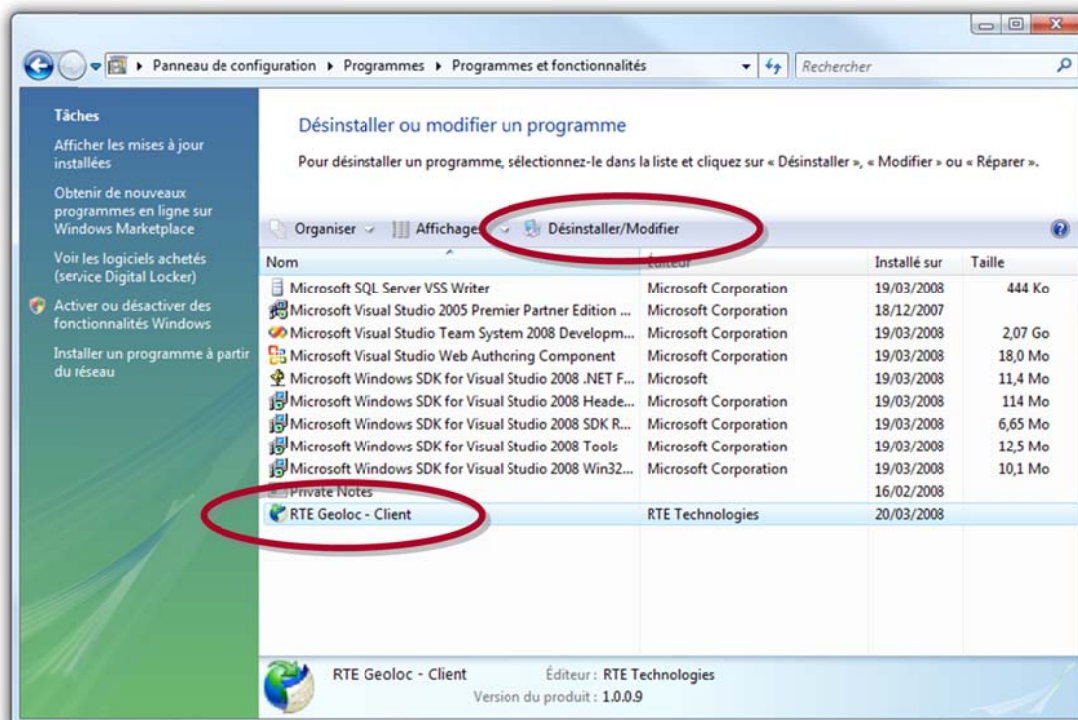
Panneau de configuration ▸ Programmes ▸ Programmes et fonctionnalités

Rechercher

Tâches

Afficher les mises à jour installées

Obtenir de nouveaux programmes en ligne sur Windows Marketplace

Voir les logiciels achetés (service Digital Locker)

Activer ou désactiver des fonctionnalités Windows

Installer un programme à partir du réseau

Désinstaller ou modifier un programme

Pour désinstaller un programme, sélectionnez-le dans la liste et cliquez sur « Désinstaller », « Modifier » ou « Réparer ».

Organiser | Affichage | Désinstaller/Modifier

| Nom | Éditeur | Installé sur | Taille |
|---|---|---|---|
| Microsoft SQL Server VSS Writer | Microsoft Corporation | 19/03/2008 | 444 Ko |
| Microsoft Visual Studio 2005 Premier Partner Edition ... | Microsoft Corporation | 18/12/2007 | |
| Microsoft Visual Studio Team System 2008 Developm... | Microsoft Corporation | 19/03/2008 | 2,07 Go |
| Microsoft Visual Studio Web Authoring Component | Microsoft Corporation | 19/03/2008 | 18,0 Mo |
| Microsoft Windows SDK for Visual Studio 2008 .NET F... | Microsoft | 19/03/2008 | 11,4 Mo |
| Microsoft Windows SDK for Visual Studio 2008 Heade... | Microsoft Corporation | 19/03/2008 | 114 Mo |
| Microsoft Windows SDK for Visual Studio 2008 SDK R... | Microsoft Corporation | 19/03/2008 | 6,65 Mo |
| Microsoft Windows SDK for Visual Studio 2008 Tools | Microsoft Corporation | 19/03/2008 | 12,5 Mo |
| Microsoft Windows SDK for Visual Studio 2008 Win32... | Microsoft Corporation | 19/03/2008 | 10,1 Mo |
| Private Notes | | 16/02/2008 | |
| RTE Geoloc - Client | RTE Technologies | 20/03/2008 | |

RTE Geoloc - Client Éditeur : RTE Technologies
Version du produit : 1.0.0.9